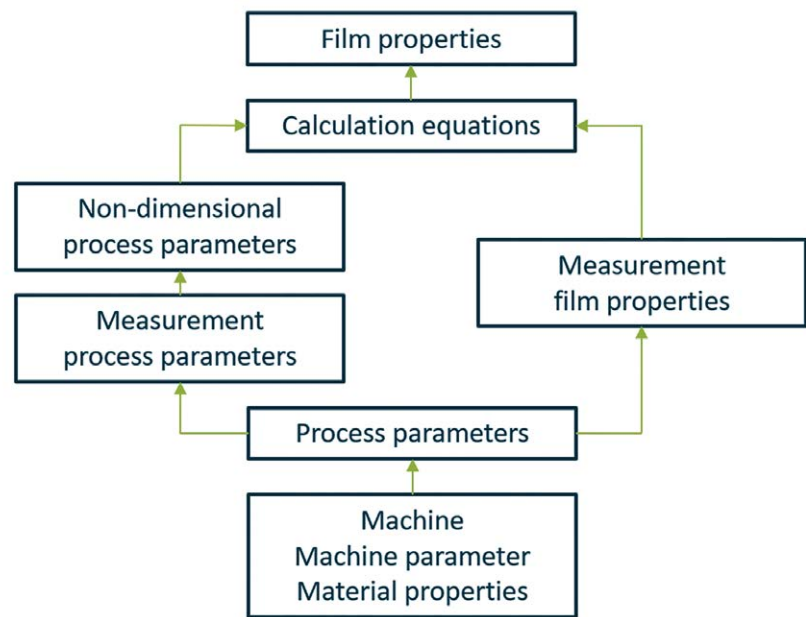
Film properties

Calculation equations

Non-dimensional process parameters

Measurement film properties

Measurement process parameters

Process parameters

Machine
Machine parameter
Material properties